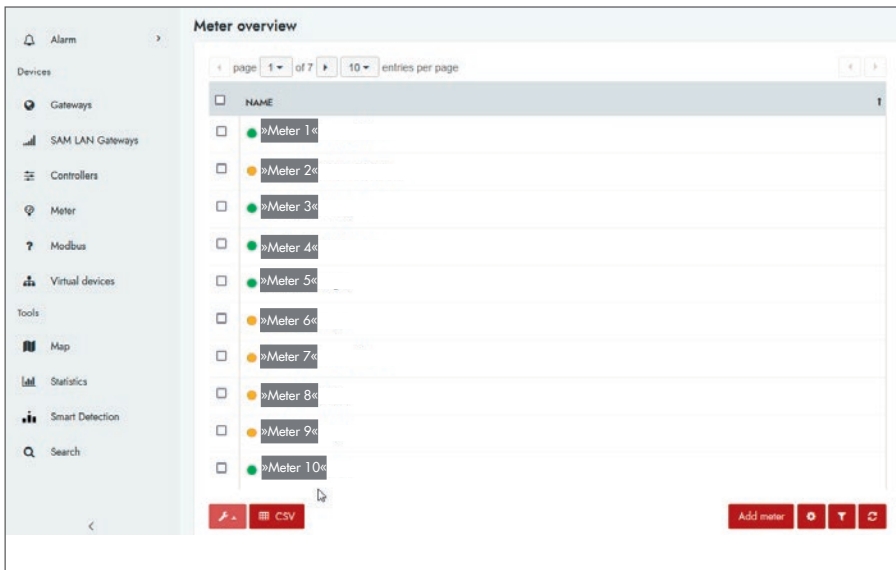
Alarm

Devices

Gateways

SAM LAN Gateways

Controllers

Meter

Modbus

Virtual devices

Tools

Map

Statistics

Smart Detection

Search

Meter overview

page 1 of 7 10 entries per page

NAME

»Meter 1«

»Meter 2«

»Meter 3«

»Meter 4«

»Meter 5«

»Meter 6«

»Meter 7«

»Meter 8«

»Meter 9«

»Meter 10«

CSV

Add meter